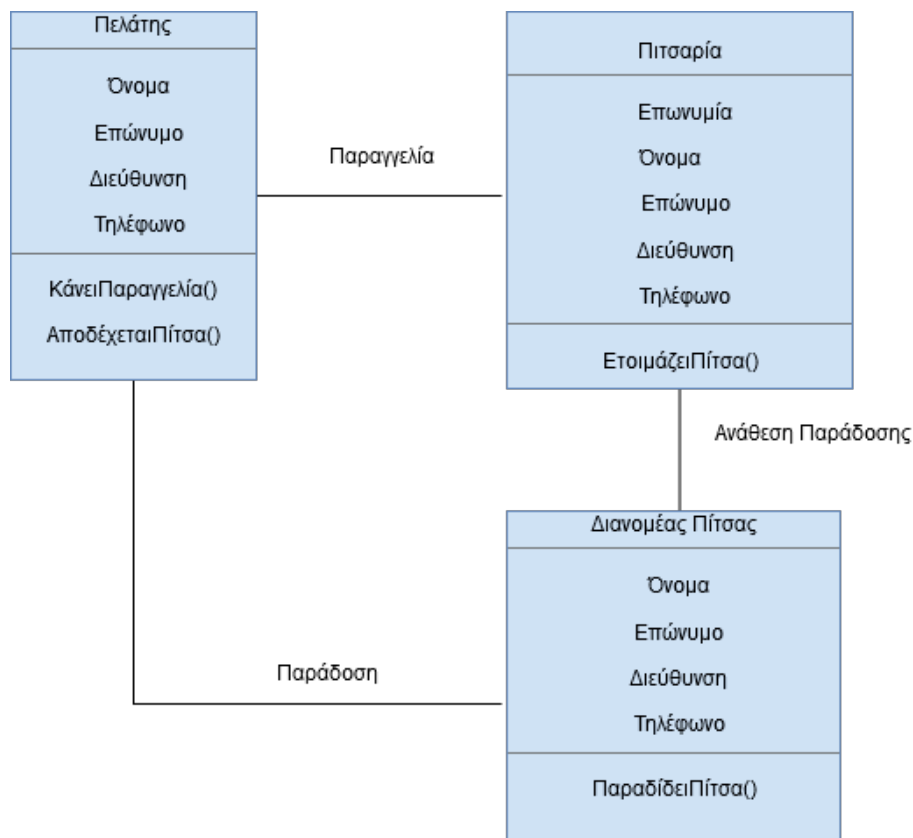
Πελάτης

Όνομα

Επώνυμο

Διεύθυνση

Τηλέφωνο

ΚάνειΠαραγγελία()

ΑποδέχεταιΠίτσα()

Παραγγελία

Πιτσαρία

Επωνυμία

Όνομα

Επώνυμο

Διεύθυνση

Τηλέφωνο

ΕτοιμάζειΠίτσα()

Ανάθεση Παράδοσης

Διανομέας Πίτσας

Όνομα

Επώνυμο

Διεύθυνση

Τηλέφωνο

ΠαραδίδειΠίτσα()

Παράδοση